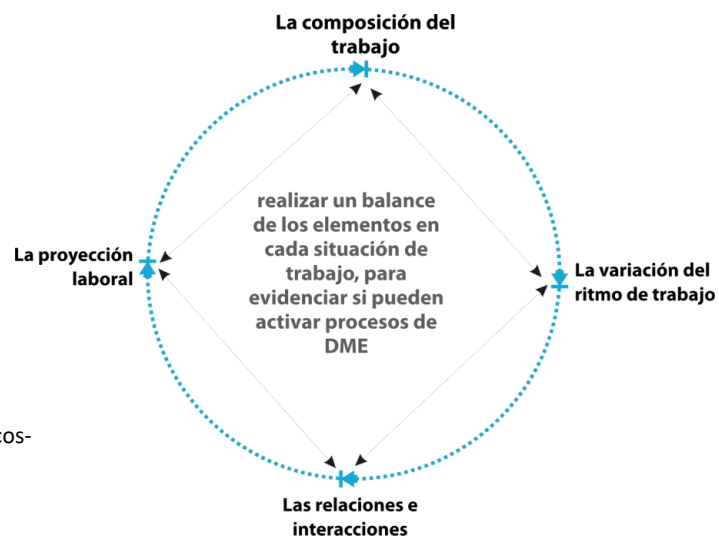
La composición del trabajo

La proyección laboral

realizar un balance de los elementos en cada situación de trabajo, para evidenciar si pueden activar procesos de DME

La variación del ritmo de trabajo

cos-

Las relaciones e interacciones